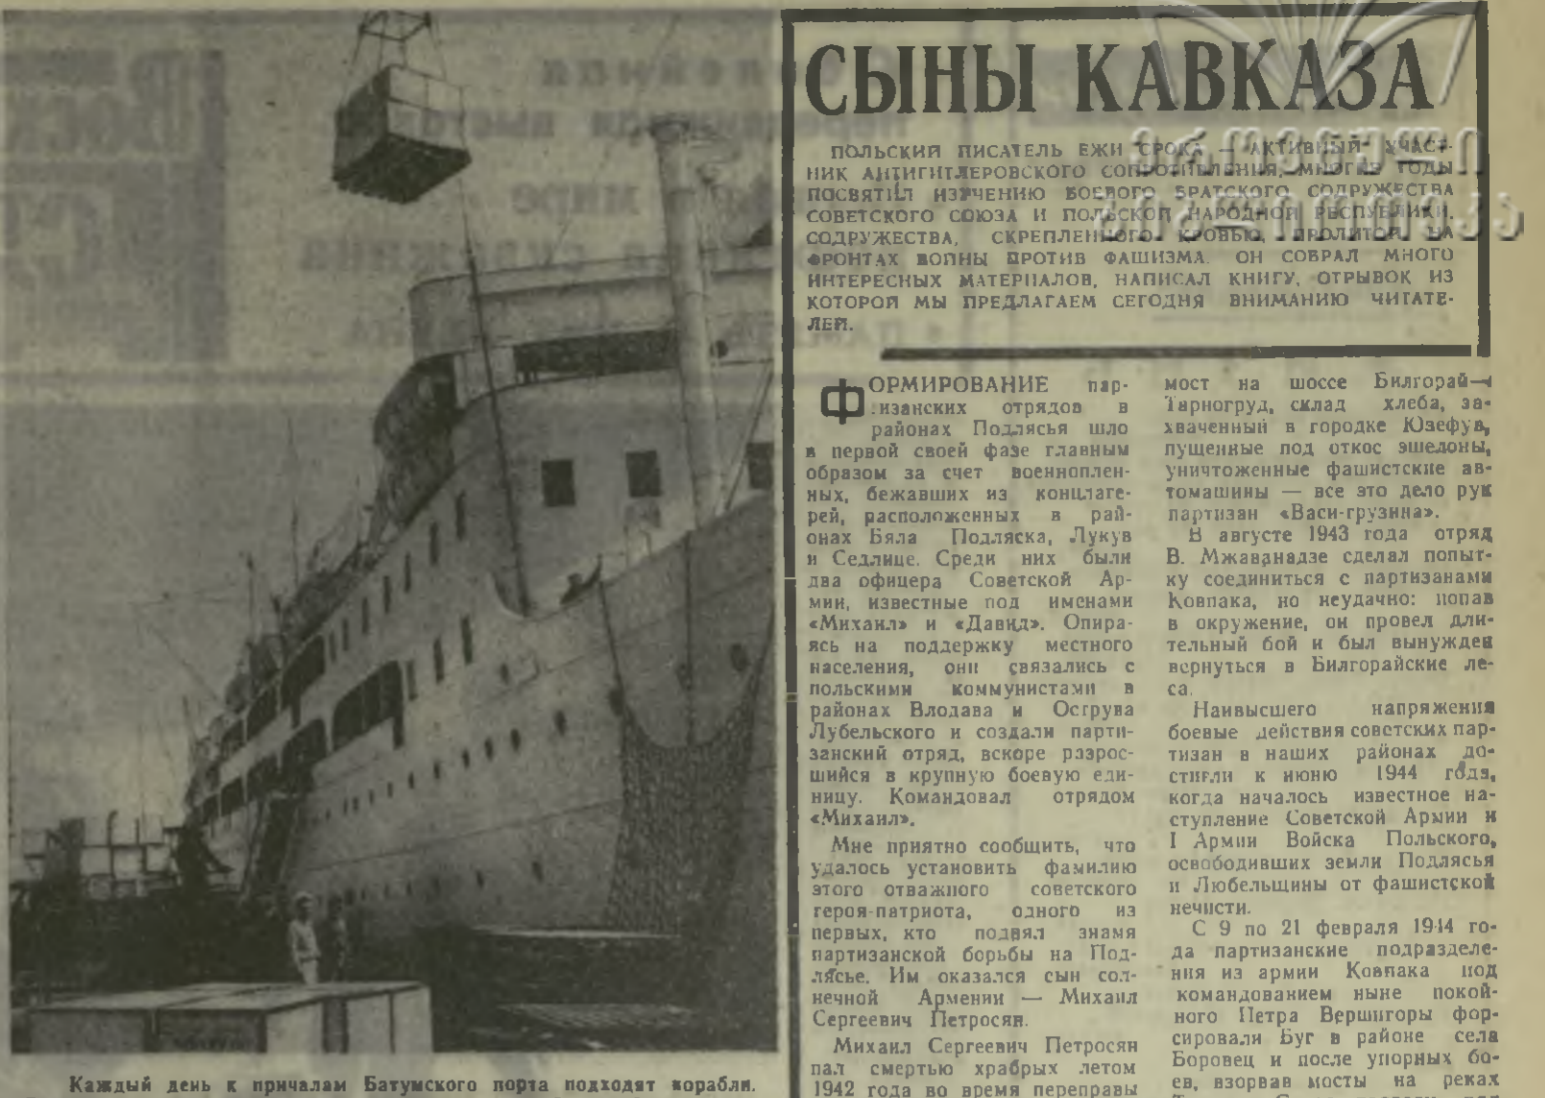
Каждый день к причалам Батумского порта подходят корабли.

СЫНЫ КАВКАЗА

ПОЛЬСКИЙ ПИСАТЕЛЬ ЕЖИ СРОКА — АКТИВНЫЙ УЧАСТНИК АНТИГИТЛЕРОВСКОГО СОПРОТИВЛЕНИЯ, МНОГИЕ ГОДЫ ПОСВЯТИЛ ИЗУЧЕНИЮ БОЕВОГО БРАТСКОГО СОДРУЖЕСТВА СОВЕТСКОГО СОЮЗА И ПОЛЬСКОЙ НАРОДНОЙ РЕСПУБЛИКИ, СОДРУЖЕСТВА, СКРЕПЛЕННОГО КРОВЬЮ, ПРОЛИТОЙ НА ФРОНТАХ ВОЙНЫ ПРОТИВ ФАШИЗМА. ОН СОБРАЛ МНОГО ИНТЕРЕСНЫХ МАТЕРИАЛОВ, НАПИСАЛ КНИГУ, ОТРЫВОК ИЗ КОТОРОЙ МЫ ПРЕДЛАГАЕМ СЕГОДНЯ ВНИМАНИЮ ЧИТАТЕЛЕЙ.

ФОРМИРОВАНИЕ партизанских отрядов в районах Подлясья шло в первой своей фазе главным образом за счет военнопленных, бежавших из концлагерей, расположенных в районах Бяла Подляска, Лукув и Седлице. Среди них были два офицера Советской Армии, известные под именами «Михаил» и «Давид». Опираясь на поддержку местного населения, они связались с польскими коммунистами в районах Влодава и Осгрува Лубельского и создали партизанский отряд, вскоре разросшийся в крупную боевую единицу. Командовал отрядом «Михаил».

Мне приятно сообщить, что удалось установить фамилию этого отважного советского героя-патриота, одного из первых, кто поднял знамя партизанской борьбы на Подлясье. Им оказался сын солнечной Армении — Михаил Сергеевич Петросян.

Михаил Сергеевич Петросян пал смертью храбрых летом 1942 года во время переправы

мост на шоссе Билгорай—Тарногруд, склад хлеба, захваченный в городке Юзефув, пущенные под откос эшелоны, уничтоженные фашистские автомашины — все это дело рук партизан «Васи-грузина».

В августе 1943 года отряд В. Мжаванадзе сделал попытку соединиться с партизанами Ковпака, но неудачно: попав в окружение, он провел длительный бой и был вынужден вернуться в Билгорайские леса.

Наивысшего напряжения боевые действия советских партизан в наших районах достигли к июню 1944 года, когда началось известное наступление Советской Армии и I Армии Войска Польского, освободивших земли Подлясья и Любельщины от фашистской нечисти.

С 9 по 21 февраля 1944 года партизанские подразделения из армии Ковпака под командованием ныне покойного Петра Вершигоры форсировали Буг в районе села Боровец и после упорных боев, взорвав мосты на реках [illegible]